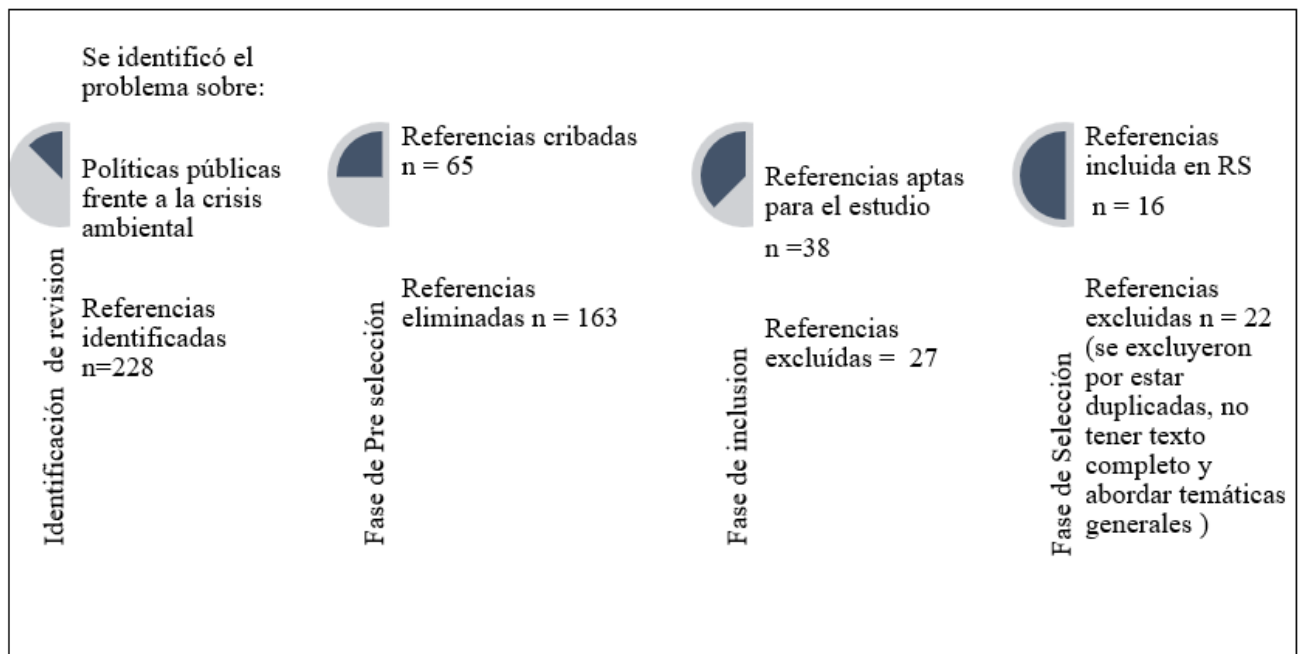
Se identificó el problema sobre:

Políticas públicas frente a la crisis ambiental

Identificación de revision

Referencias identificadas n=228

Referencias cribadas n = 65

Fase de Pre selección

Referencias eliminadas n = 163

Referencias aptas para el estudio

n =38

Fase de inclusion

Referencias excluídas = 27

Referencias incluida en RS

n = 16

Fase de Selección

Referencias excluidas n = 22 (se excluyeron por estar duplicadas, no tener texto completo y abordar temáticas generales )